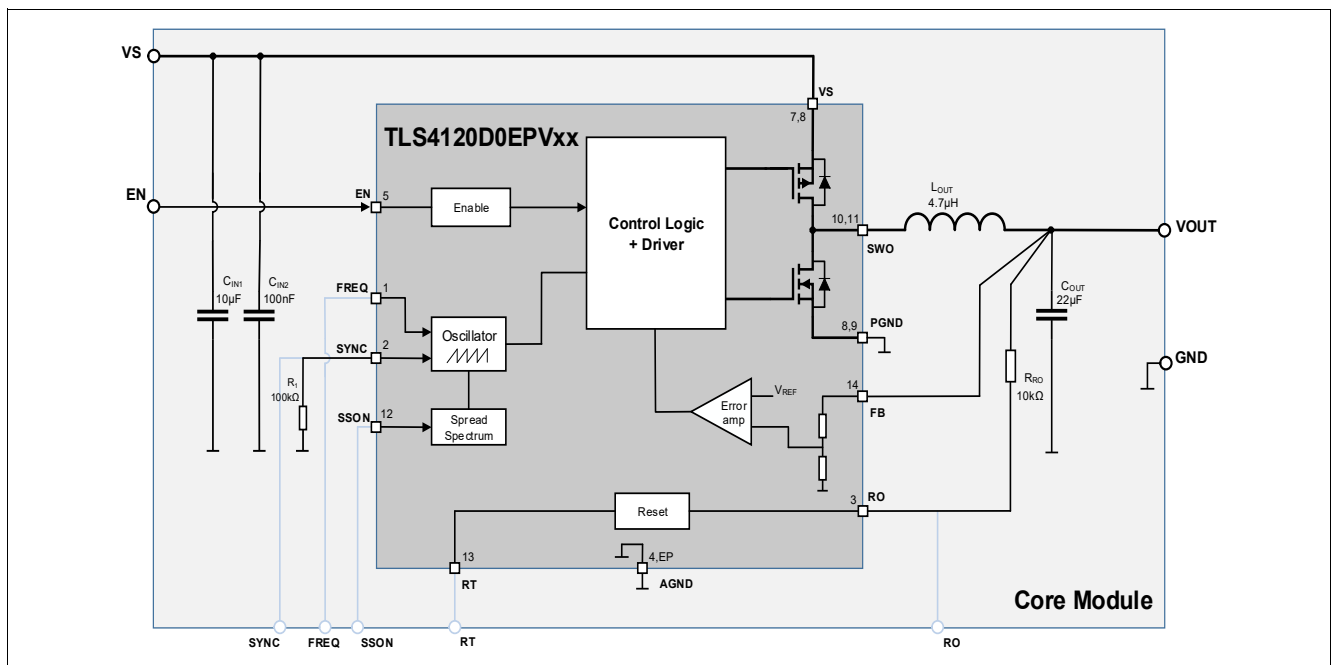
VS
VS
7,8
TLS4120D0EPVxx
EN
EN 5
Enable
Control Logic + Driver
10,11
SWO
$L_{OUT}$ 4.7µH
VOUT
$C_{IN1}$ 10µF
$C_{IN2}$ 100nF
FREQ 1
Oscillator
SYNC 2
$R_1$ 100kΩ
SSON 12
Spread Spectrum
8,9 PGND
$C_{OUT}$ 22µF
GND
$R_{RO}$ 10kΩ
$V_{REF}$
Error amp
14
FB
3 RO
Reset
13
RT
4,EP
AGND
Core Module
SYNC
FREQ
SSON
RT
RO